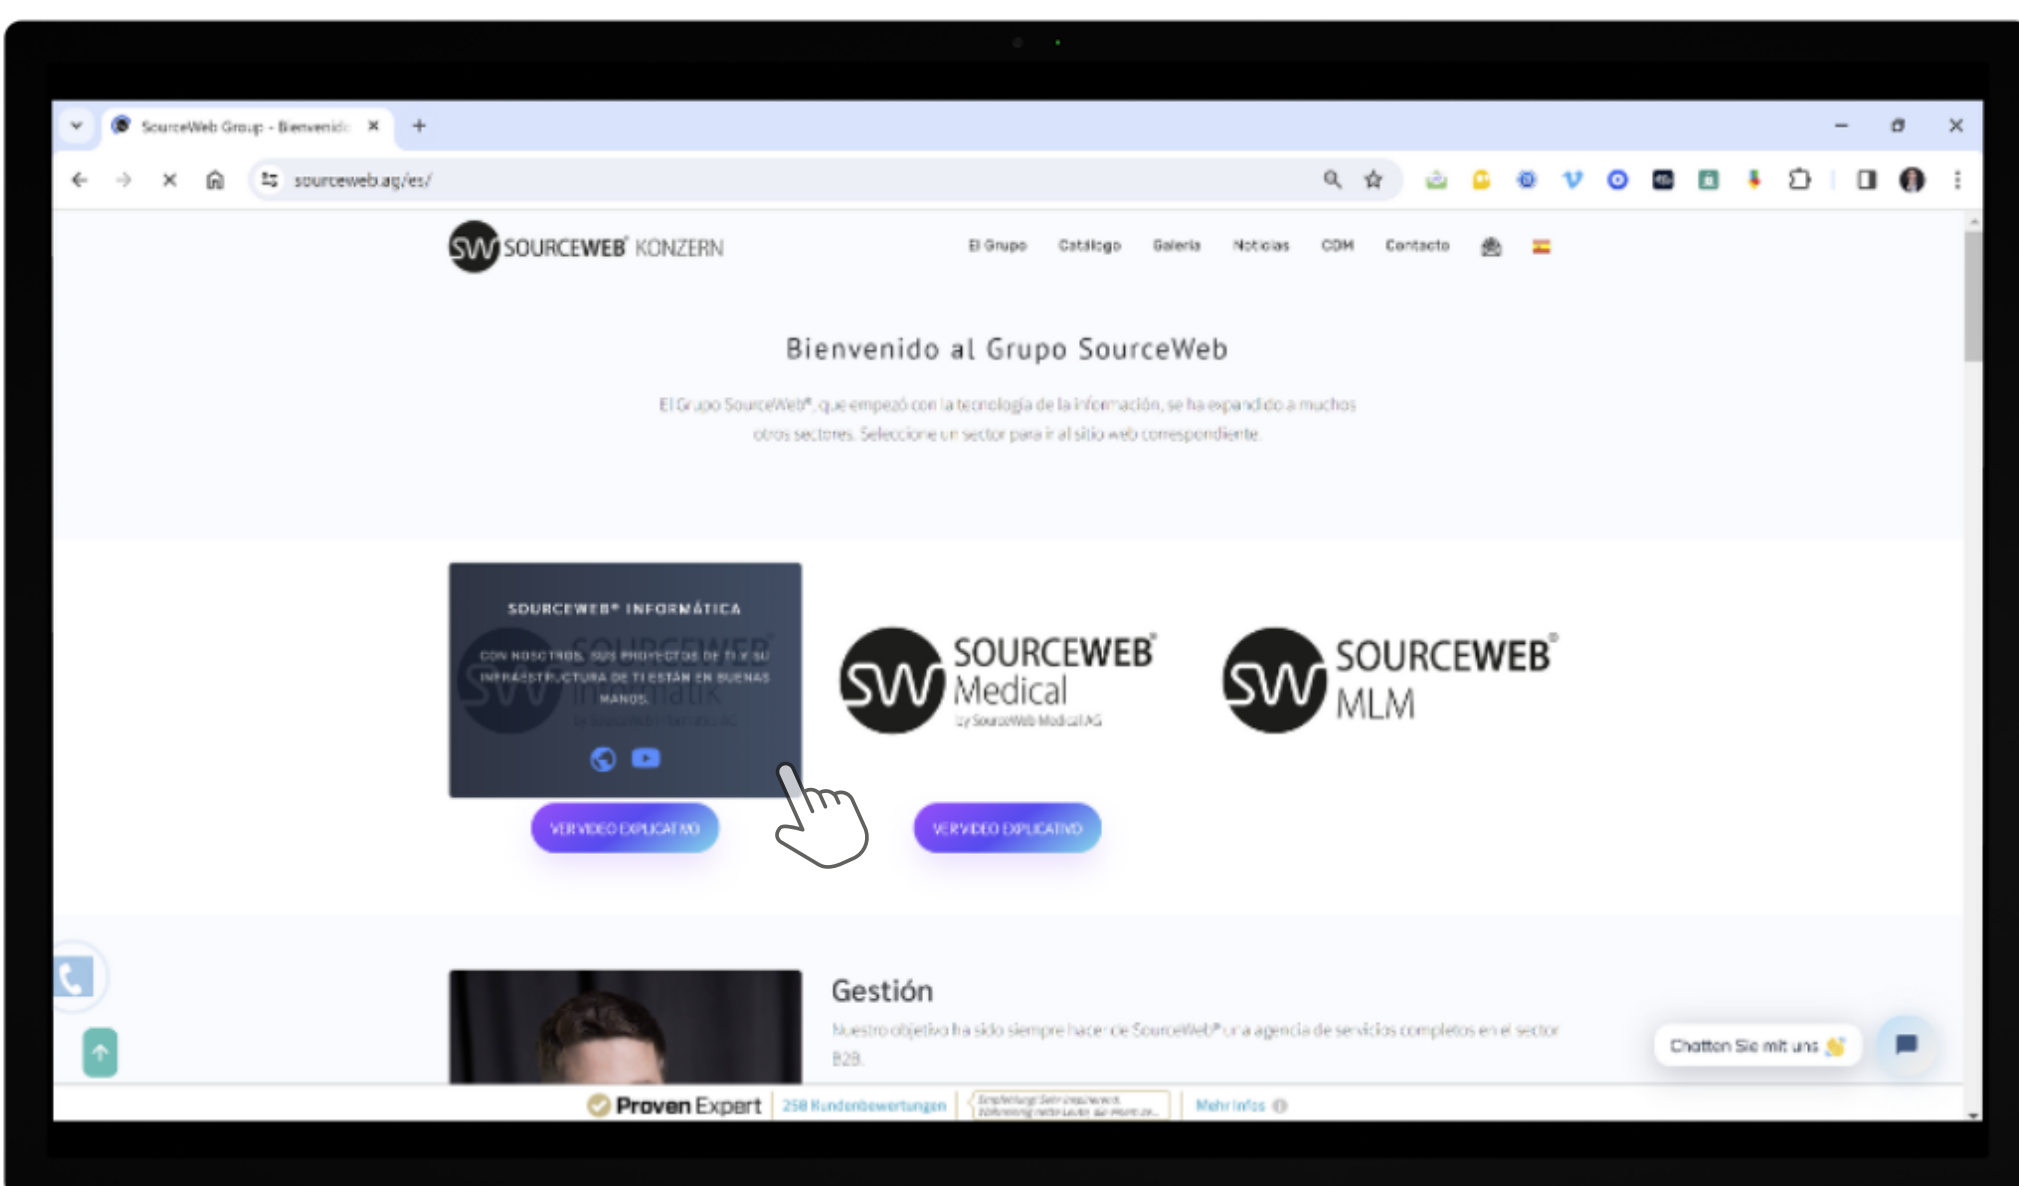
SourceWeb Group - Bienvenido ×

+

sourceweb.ag/es/

SW SOURCEWEB® KONZERN

El Grupo Catálogo Galería Noticias CDM Contacto

Bienvenido al Grupo SourceWeb

El Grupo SourceWeb®, que empezó con la tecnología de la información, se ha expandido a muchos otros sectores. Seleccione un sector para ir al sitio web correspondiente.

SOURCEWEB® INFORMÁTICA

CON NOSOTROS, SUS PROYECTOS DE TI Y SU INFRAESTRUCTURA DE TI ESTÁN EN BUENAS MANOS.

SW SOURCEWEB® Medical by SourceWeb Medical AG

SW SOURCEWEB® MLM

VER VIDEO EXPLICATIVO

VER VIDEO EXPLICATIVO

Gestión

Nuestro objetivo ha sido siempre hacer de SourceWeb® una agencia de servicios completos en el sector B2B.

Chatten Sie mit uns 👋

Proven Expert | 258 Kundenbewertungen | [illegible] | Mehr Infos